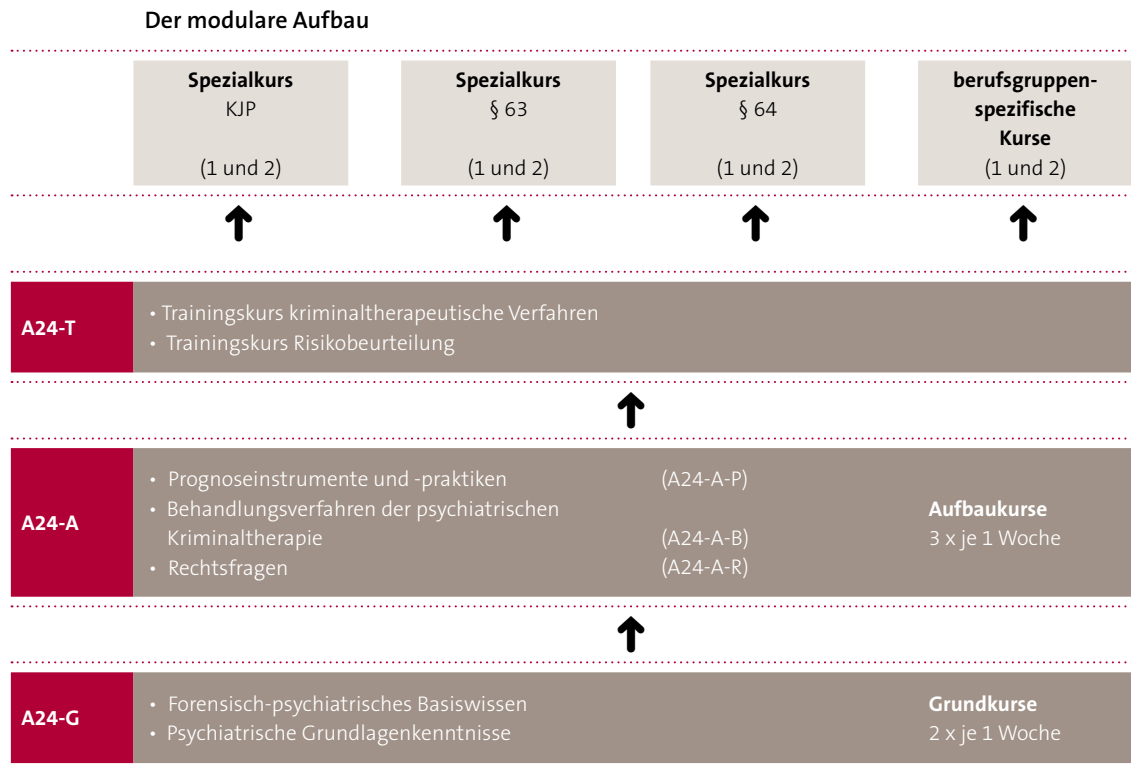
Der modulare Aufbau

**Spezialkurs**
KJP
(1 und 2)

**Spezialkurs**
§ 63
(1 und 2)

**Spezialkurs**
§ 64
(1 und 2)

**berufsgruppenspezifische Kurse**
(1 und 2)

A24-T
• Trainingskurs kriminaltherapeutische Verfahren
• Trainingskurs Risikobeurteilung

A24-A
• Prognoseinstrumente und -praktiken (A24-A-P)
• Behandlungsverfahren der psychiatrischen Kriminaltherapie (A24-A-B)
• Rechtsfragen (A24-A-R)
Aufbaukurse
3 x je 1 Woche

A24-G
• Forensisch-psychiatrisches Basiswissen
• Psychiatrische Grundlagenkenntnisse
Grundkurse
2 x je 1 Woche